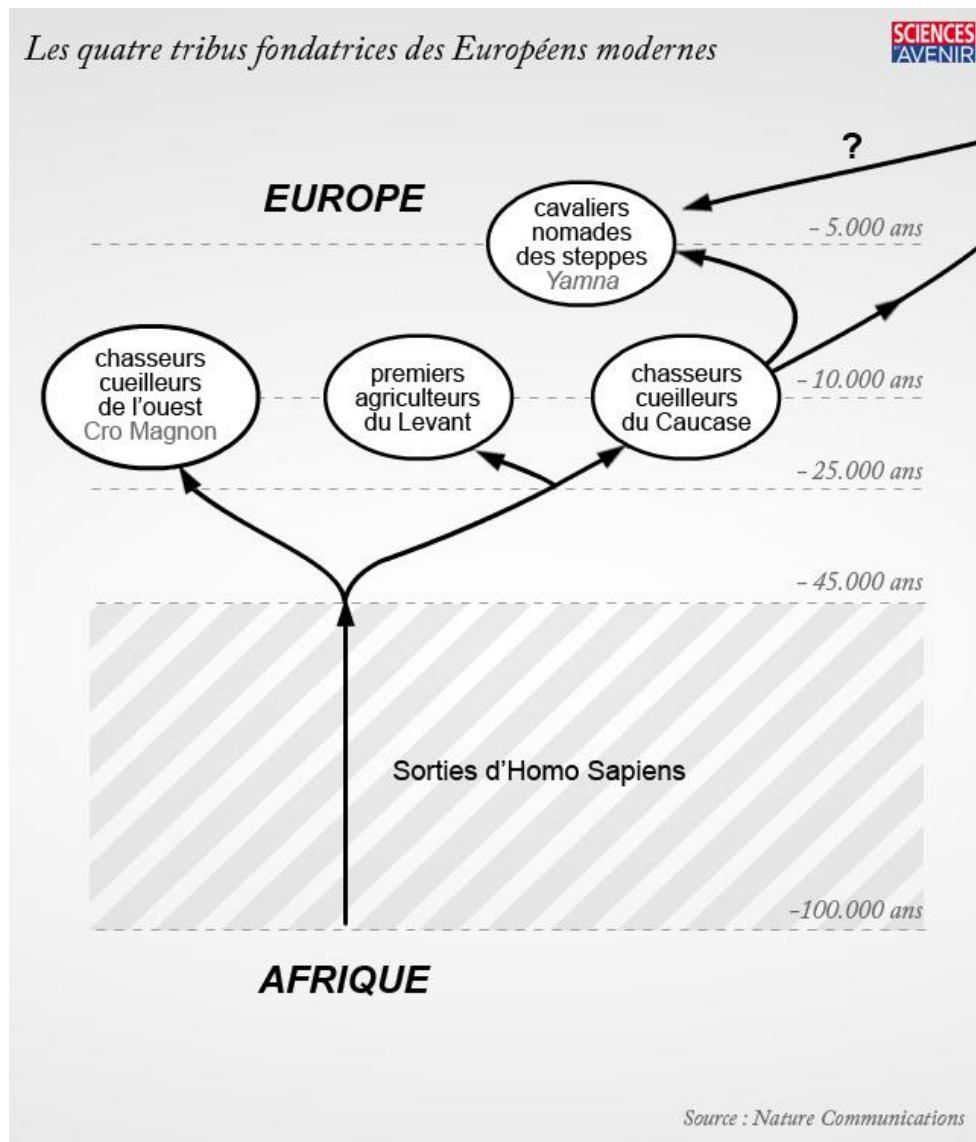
Les quatre tribus fondatrices des Européens modernes

SCIENCES AVENIR

?

EUROPE

cavaliers nomades des steppes Yamna

– 5.000 ans

chasseurs cueilleurs de l'ouest Cro Magnon

premiers agriculteurs du Levant

chasseurs cueilleurs du Caucase

– 10.000 ans

– 25.000 ans

– 45.000 ans

Sorties d'Homo Sapiens

–100.000 ans

AFRIQUE

Source : Nature Communications